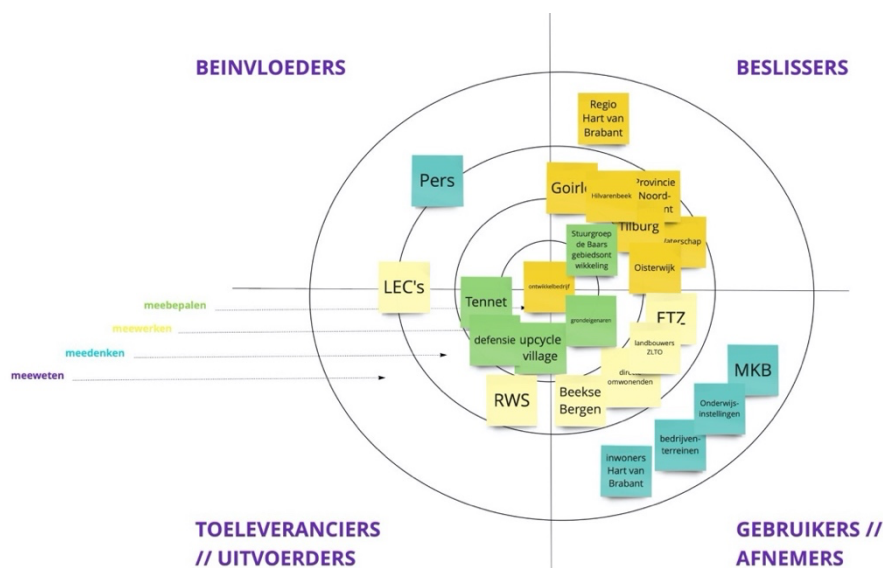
BEINVLOEDERS

BESLISSERS

Regio Hart van Brabant

Pers

Goirl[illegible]

Hilvarenbeek

Provincie Noord-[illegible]nt

Tilburg

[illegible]aterschap

Stuurgroep de Baars gebiedsontwikkeling

Oisterwijk

LEC's

ontwikkelbedrijf

meebepalen

Tennet

grondeigenaren

FTZ

meewerken

defensie

upcycle village

landbouwers ZLTO

meedenken

dir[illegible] omwonenden

MKB

meeweten

RWS

Beekse Bergen

Onderwijs-instellingen

bedrijven-terreinen

inwoners Hart van Brabant

TOELEVERANCIERS // UITVOERDERS

GEBRUIKERS // AFNEMERS